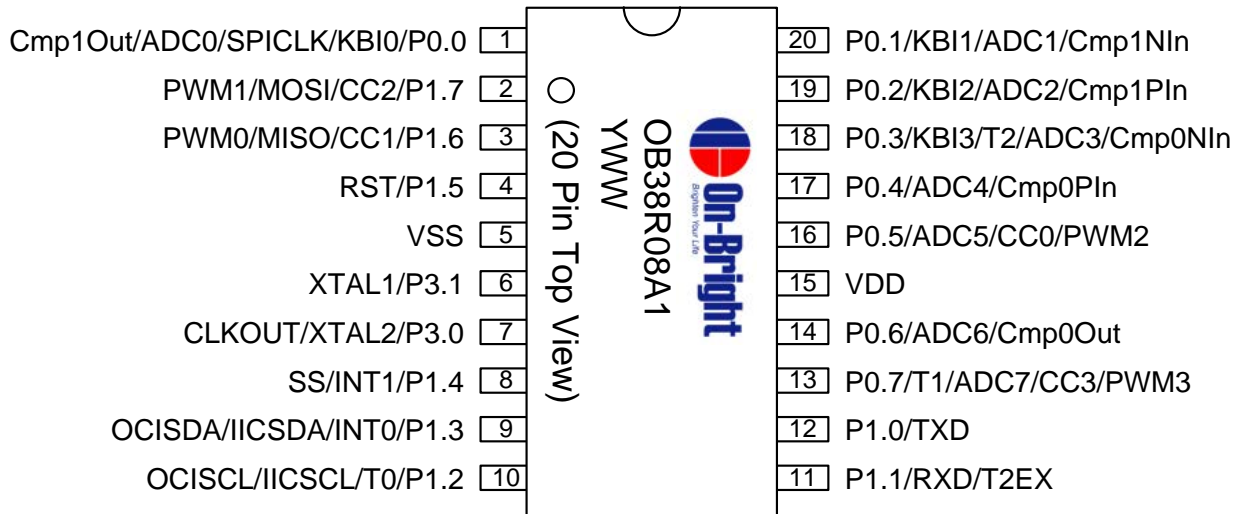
Cmp1Out/ADC0/SPICLK/KBI0/P0.0 1
PWM1/MOSI/CC2/P1.7 2
PWM0/MISO/CC1/P1.6 3
RST/P1.5 4
VSS 5
XTAL1/P3.1 6
CLKOUT/XTAL2/P3.0 7
SS/INT1/P1.4 8
OCISDA/IICSDA/INT0/P1.3 9
OCISCL/IICSCL/T0/P1.2 10

(20 Pin Top View)
YWW
OB38R08A1
On-Bright
Brighten Your Life

20 P0.1/KBI1/ADC1/Cmp1NIn
19 P0.2/KBI2/ADC2/Cmp1PIn
18 P0.3/KBI3/T2/ADC3/Cmp0NIn
17 P0.4/ADC4/Cmp0PIn
16 P0.5/ADC5/CC0/PWM2
15 VDD
14 P0.6/ADC6/Cmp0Out
13 P0.7/T1/ADC7/CC3/PWM3
12 P1.0/TXD
11 P1.1/RXD/T2EX